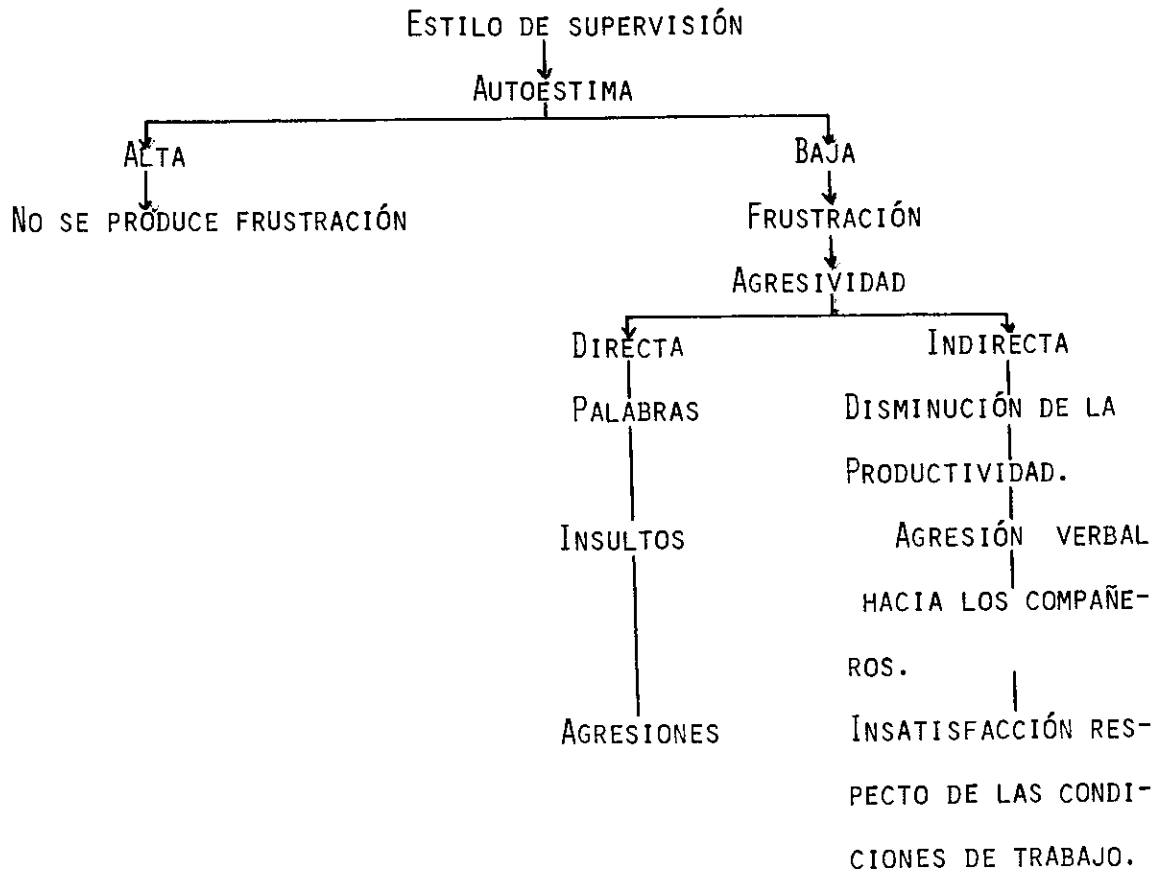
Estilo de supervisión

Autoestima

Alta

No se produce frustración

Baja

Frustración

Agresividad

Directa

Palabras

Insultos

Agresiones

Indirecta

Disminución de la Productividad.

Agresión verbal hacia los compañeros.

Insatisfacción respecto de las condiciones de trabajo.